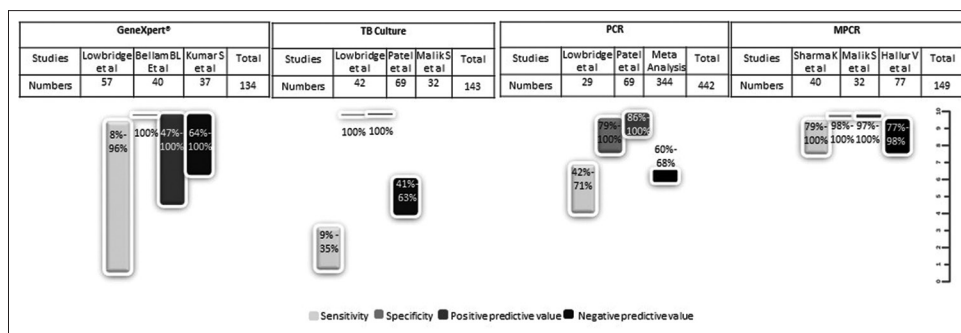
| GeneXpert® | | | | |
|---|---|---|---|---|
| Studies | Lowbridge et al | Bellam BL Et al | Kumar S et al | Total |
| Numbers | 57 | 40 | 37 | 134 |

| TB Culture | | | | |
|---|---|---|---|---|
| Studies | Lowbridge et al | Patel et al | Malik S et al | Total |
| Numbers | 42 | 69 | 32 | 143 |

| PCR | | | | |
|---|---|---|---|---|
| Studies | Lowbridge et al | Patel et al | Meta Analysis | Total |
| Numbers | 29 | 69 | 344 | 442 |

| MPCR | | | | |
|---|---|---|---|---|
| Studies | Sharma K et al | Malik S et al | Hallur V et al | Total |
| Numbers | 40 | 32 | 77 | 149 |

8%-96%
100%
47%-100%
64%-100%

100% 100%
41%-63%
9%-35%

79%-100%
86%-100%
60%-68%
42%-71%

79%-100%
98%-100%
97%-100%
77%-98%

Sensitivity Specificity Positive predictive value Negative predictive value